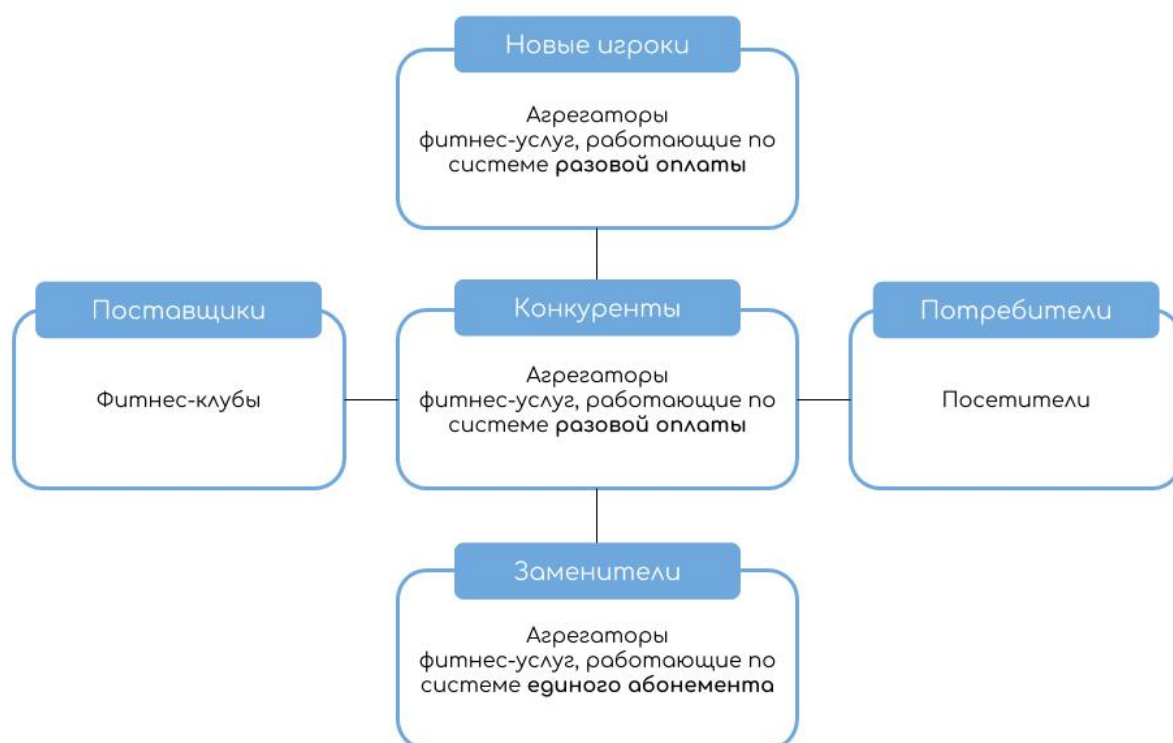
Новые игроки

Агрегаторы фитнес-услуг, работающие по системе разовой оплаты

Поставщики

Фитнес-клубы

Конкуренты

Агрегаторы фитнес-услуг, работающие по системе разовой оплаты

Потребители

Посетители

Заменители

Агрегаторы фитнес-услуг, работающие по системе единого абонемента